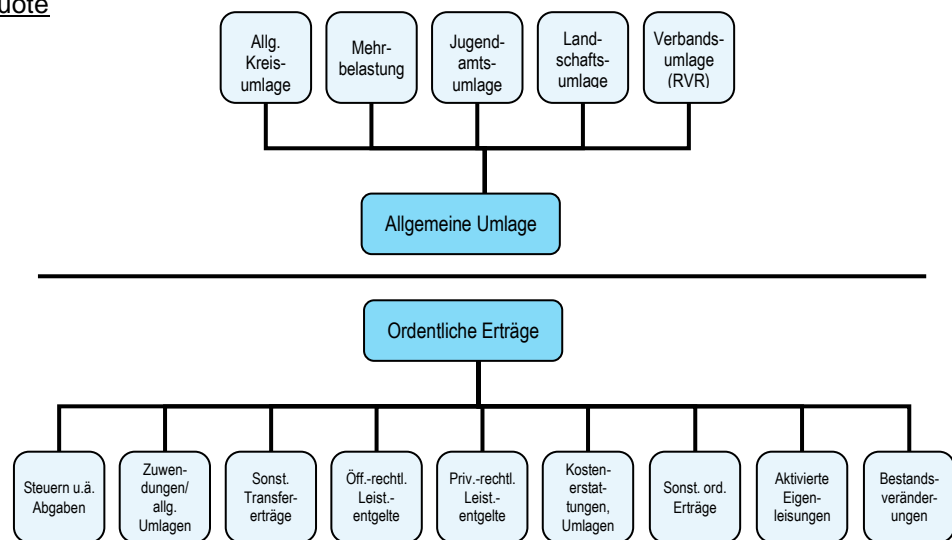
uote

Allg. Kreisumlage

Mehrbelastung

Jugendamtsumlage

Landschaftsumlage

Verbandsumlage (RVR)

Allgemeine Umlage

Ordentliche Erträge

Steuern u.ä. Abgaben

Zuwendungen/ allg. Umlagen

Sonst. Transfererträge

Öff.-rechtl. Leist.-entgelte

Priv.-rechtl. Leist.-entgelte

Kostenerstattungen, Umlagen

Sonst. ord. Erträge

Aktivierte Eigenleistungen

Bestandsveränderungen